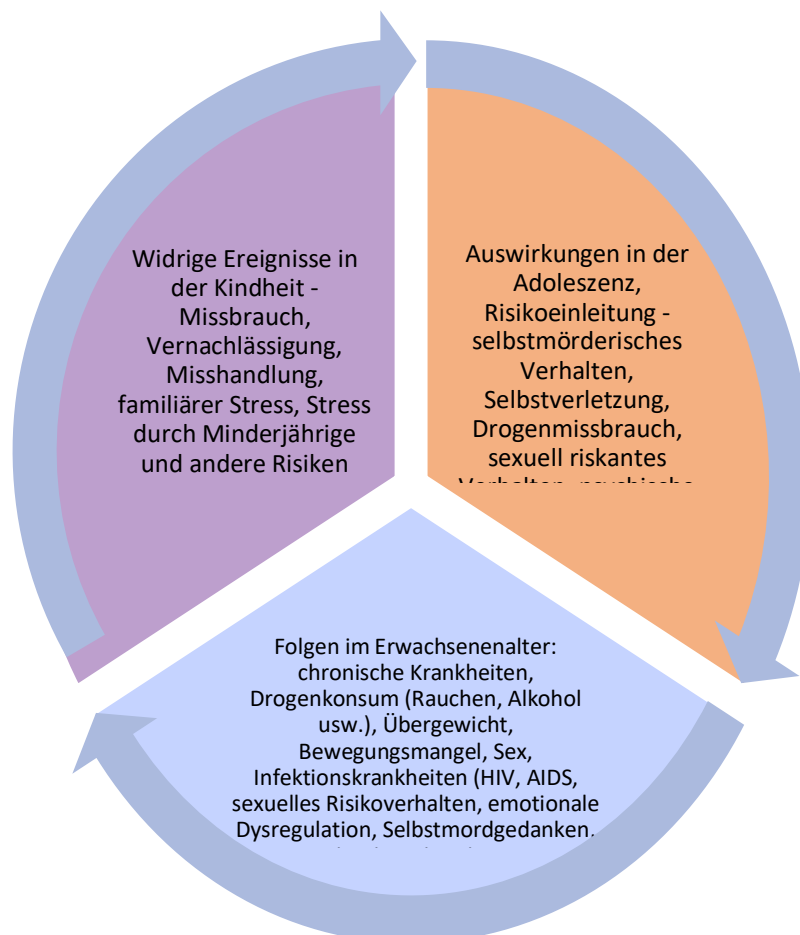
Widrige Ereignisse in der Kindheit - Missbrauch, Vernachlässigung, Misshandlung, familiärer Stress, Stress durch Minderjährige und andere Risiken

Auswirkungen in der Adoleszenz, Risikoeinleitung - selbstmörderisches Verhalten, Selbstverletzung, Drogenmissbrauch, sexuell riskantes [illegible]

Folgen im Erwachsenenalter: chronische Krankheiten, Drogenkonsum (Rauchen, Alkohol usw.), Übergewicht, Bewegungsmangel, Sex, Infektionskrankheiten (HIV, AIDS, sexuelles Risikoverhalten, emotionale Dysregulation, Selbstmordgedanken, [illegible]